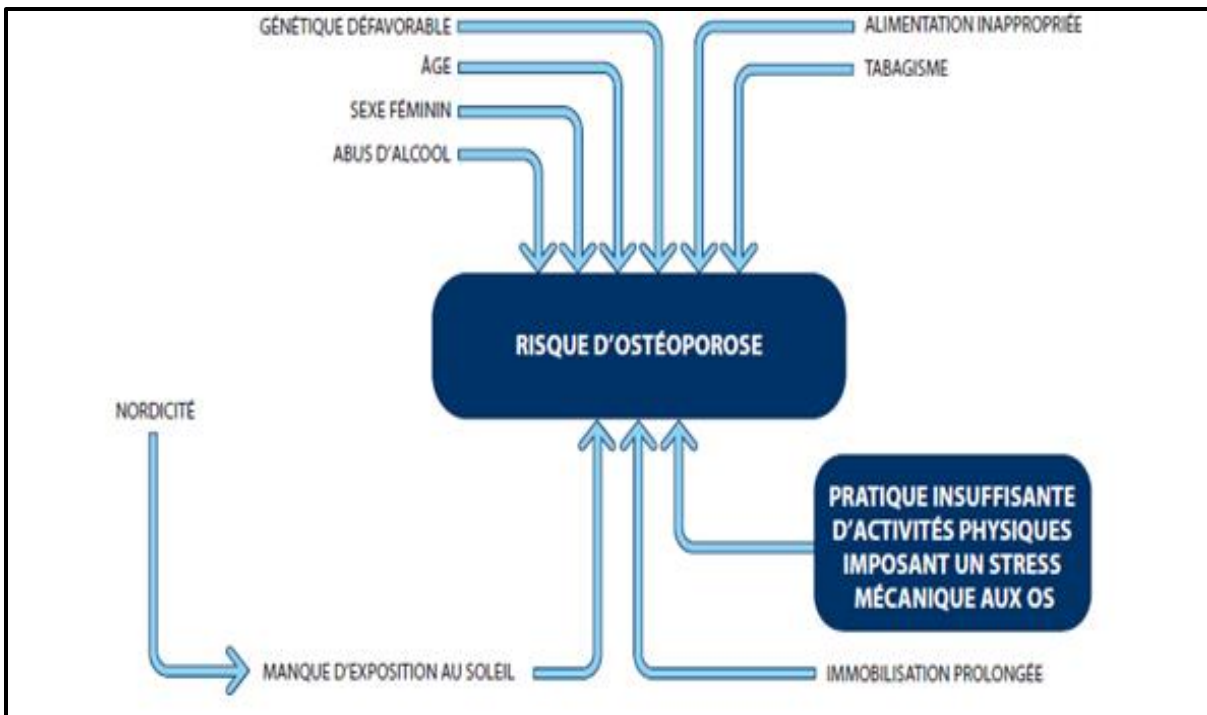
GÉNÉTIQUE DÉFAVORABLE
ÂGE
SEXE FÉMININ
ABUS D'ALCOOL
ALIMENTATION INAPPROPRIÉE
TABAGISME

RISQUE D'OSTÉOPOROSE

NORDICITÉ

PRATIQUE INSUFFISANTE D'ACTIVITÉS PHYSIQUES IMPOSANT UN STRESS MÉCANIQUE AUX OS

MANQUE D'EXPOSITION AU SOLEIL
IMMOBILISATION PROLONGÉE